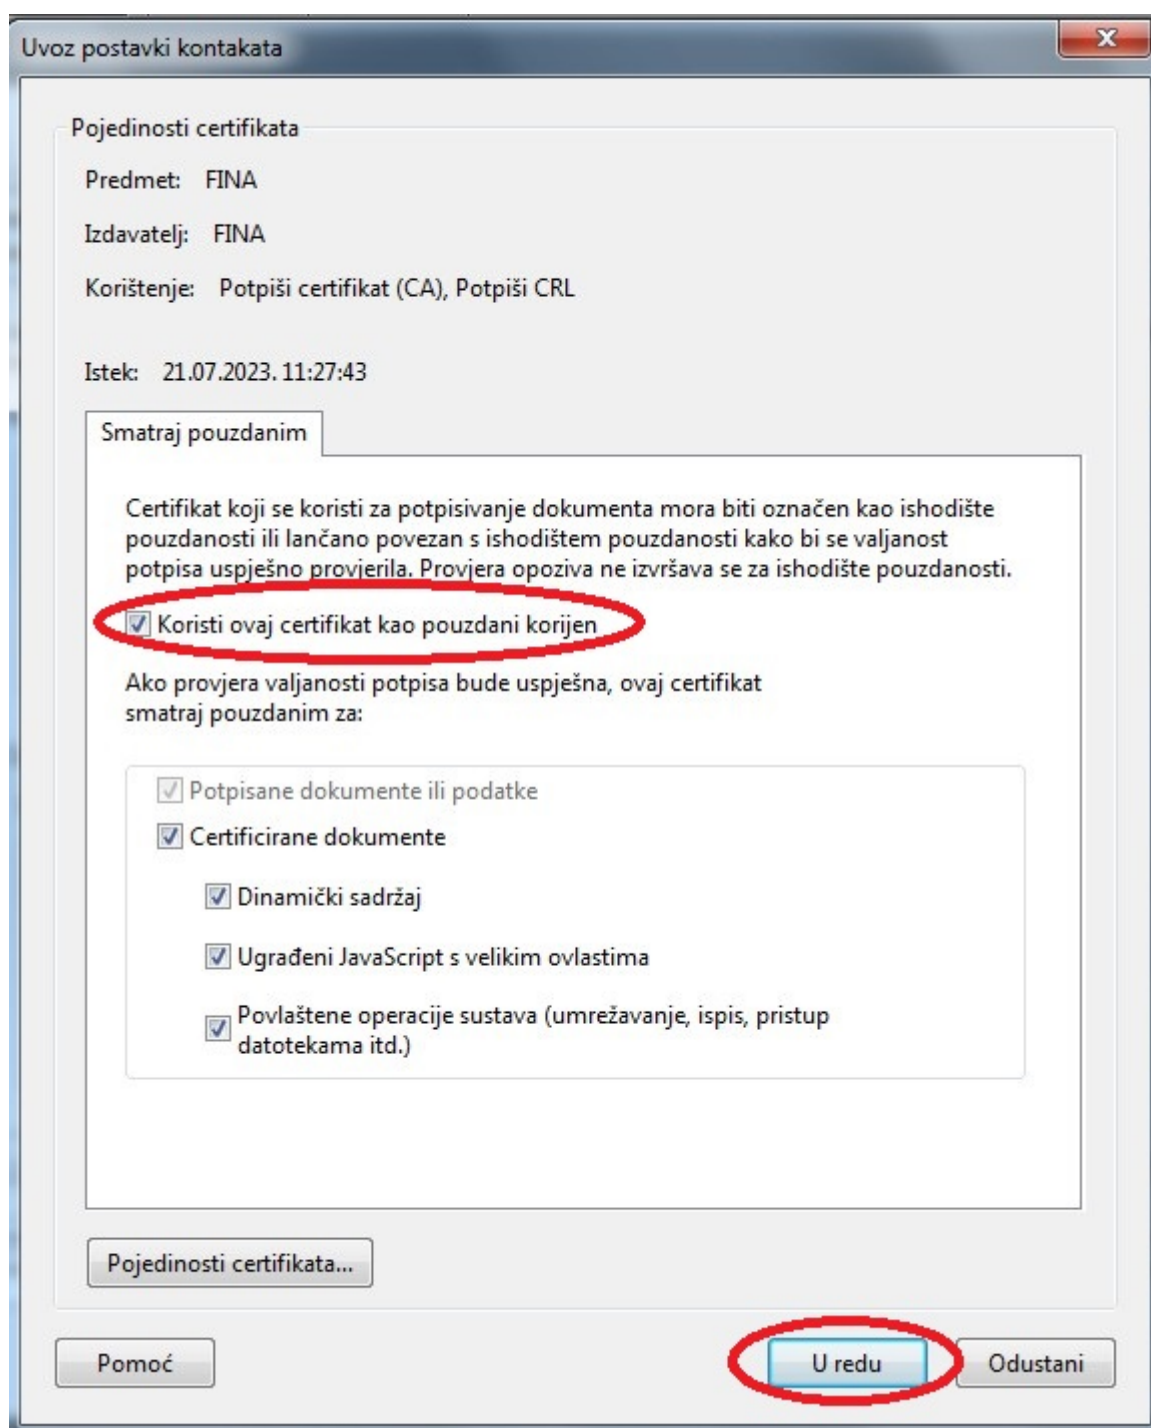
Uvoz postavki kontakata

Pojedinosti certifikata

Predmet: FINA

Izdavatelj: FINA

Korištenje: Potpiši certifikat (CA), Potpiši CRL

Istek: 21.07.2023. 11:27:43

Smatraj pouzdanim

Certifikat koji se koristi za potpisivanje dokumenta mora biti označen kao ishodište pouzdanosti ili lančano povezan s ishodištem pouzdanosti kako bi se valjanost potpisa uspješno provjerila. Provjera opoziva ne izvršava se za ishodište pouzdanosti.

Koristi ovaj certifikat kao pouzdani korijen

Ako provjera valjanosti potpisa bude uspješna, ovaj certifikat smatraj pouzdanim za:

Potpisane dokumente ili podatke

Certificirane dokumente

Dinamički sadržaj

Ugrađeni JavaScript s velikim ovlastima

Povlaštene operacije sustava (umrežavanje, ispis, pristup datotekama itd.)

Pojedinosti certifikata...

Pomoć

U redu

Odustani